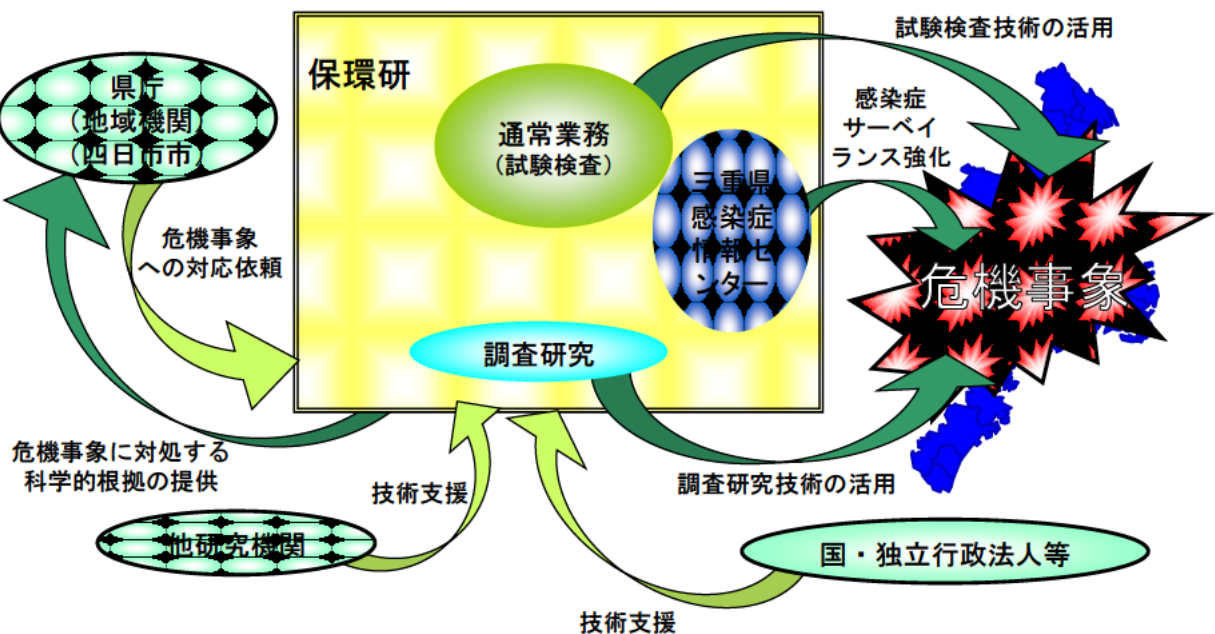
保環研

試験検査技術の活用

県庁
（地域機関）
（四日市市）

通常業務
（試験検査）

感染症
サーベイ
ランス強化

三重県
感染症
情報セ
ンター

危機事象
への対応依頼

危機事象

調査研究

危機事象に対処する
科学的根拠の提供

技術支援

調査研究技術の活用

他研究機関

国・独立行政法人等

技術支援